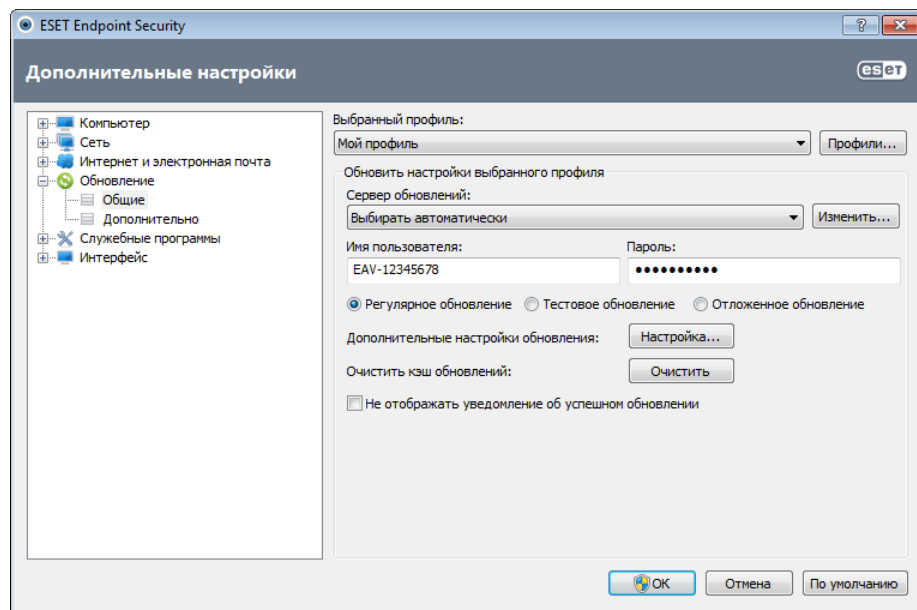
ESET Endpoint Security

?

X

Дополнительные настройки

eset

Компьютер
Сеть
Интернет и электронная почта
Обновление
Общие
Дополнительно
Служебные программы
Интерфейс

Выбранный профиль:

Мой профиль

Профили...

Обновить настройки выбранного профиля

Сервер обновлений:

Выбирать автоматически

Изменить...

Имя пользователя:

EAV-12345678

Пароль:

••••••••••

Регулярное обновление

Тестовое обновление

Отложенное обновление

Дополнительные настройки обновления:

Настройка...

Очистить кэш обновлений:

Очистить

Не отображать уведомление об успешном обновлении

OK

Отмена

По умолчанию